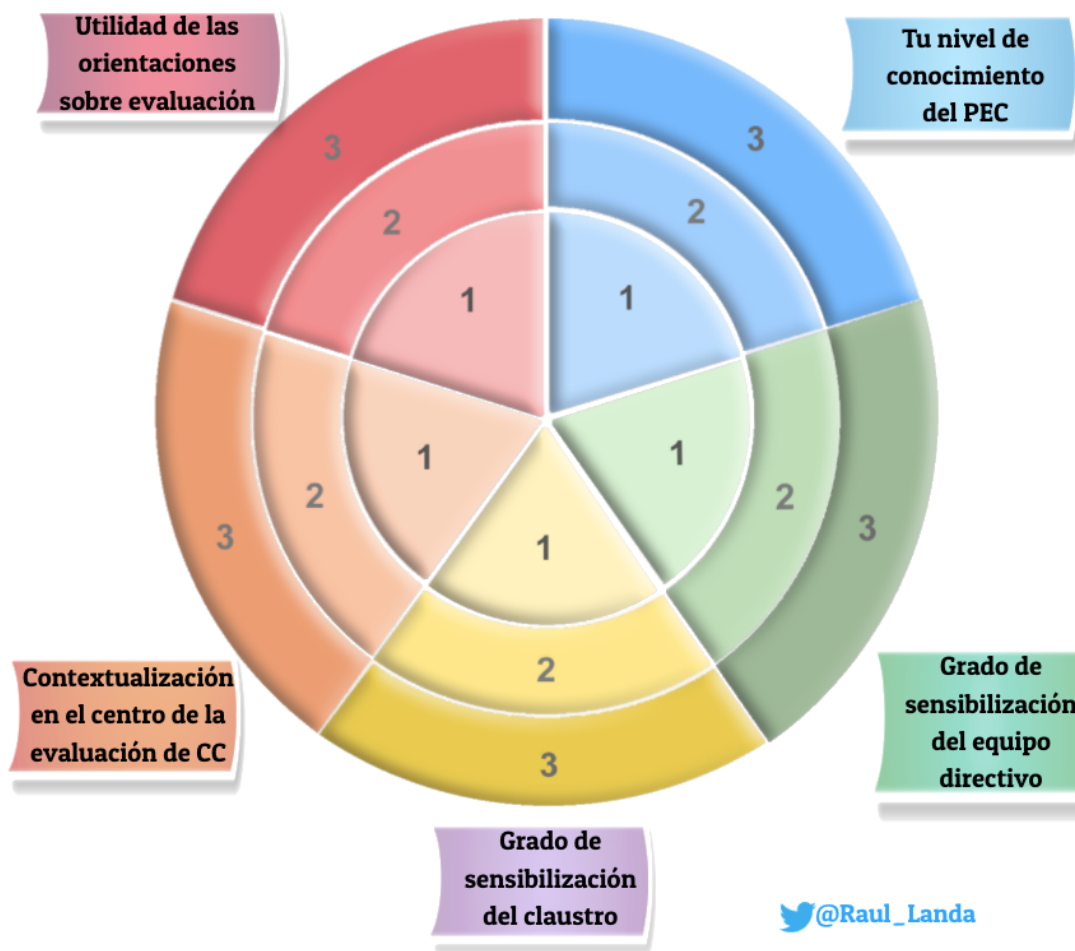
Utilidad de las orientaciones sobre evaluación

Tu nivel de conocimiento del PEC

3
2
1

3
2
1

1
2
3

1
2
3

1
2
3

Contextualización en el centro de la evaluación de CC

Grado de sensibilización del equipo directivo

Grado de sensibilización del claustro

@Raul_Landa